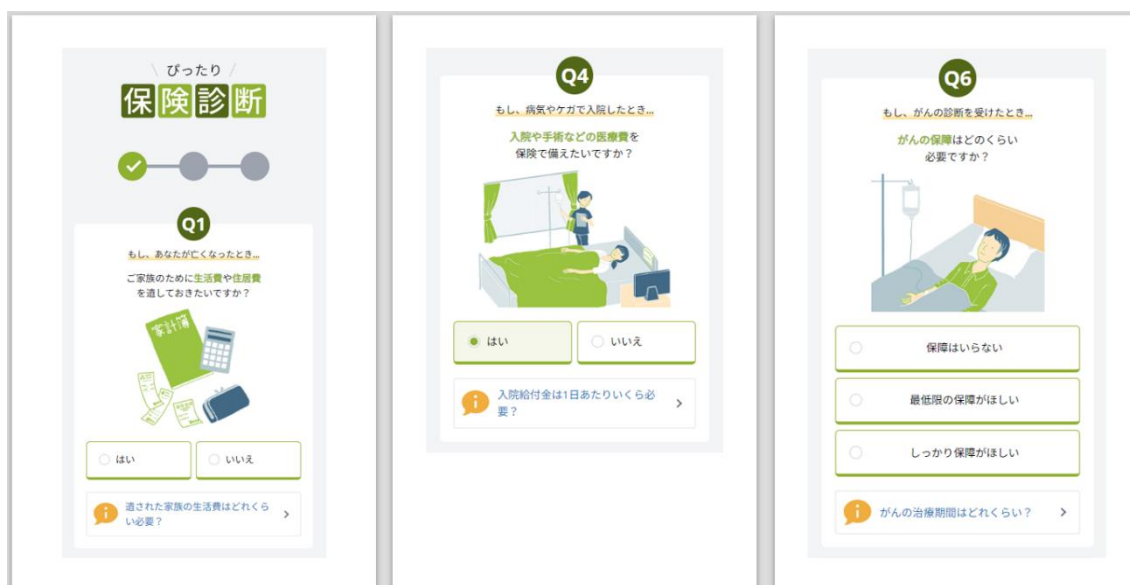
ぴったり
保険診断

Q1
もし、あなたが亡くなったとき…
ご家族のために生活費や住居費を遺しておきたいですか？

家計簿

はい
いいえ

遺された家族の生活費はどれくらい必要？

Q4
もし、病気やケガで入院したとき…
入院や手術などの医療費を保険で備えたいですか？

はい
いいえ

入院給付金は1日あたりいくら必要？

Q6
もし、がんの診断を受けたとき…
がんの保障はどのくらい必要ですか？

保障はいらない
最低限の保障がほしい
しっかり保障がほしい

がんの治療期間はどれくらい？